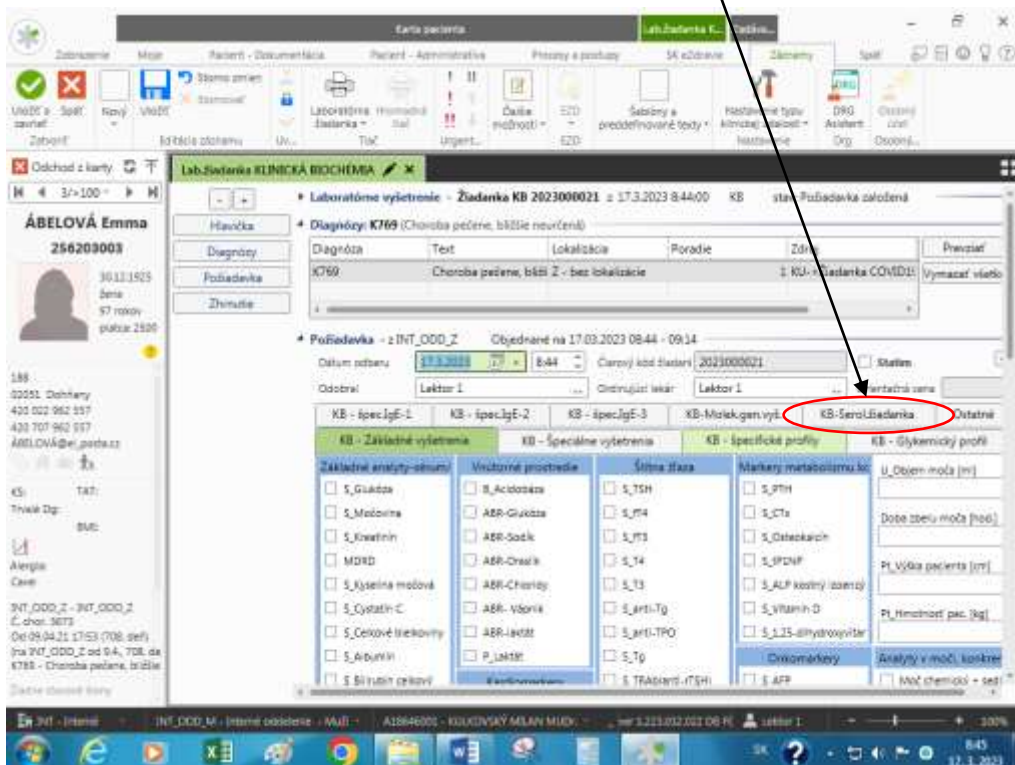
Karta pacienta | Lab.žiadanka K... | Dátov...

Zobrazenie | Moje | Pacient - Dokumentácia | Pacient - Administratíva | Procesy a postupy | SK eZdravie | Záznamy | Späť

Uložiť a zavrieť | Späť | Nový | Uložiť | Storno zmien | Stornovať | Laboratórna žiadanka | Hromadná tlač | Ďalšie možnosti | EZD | Šablóny a preddefinované texty | Nastavenie typu klinickej udalosti | DRG Asistent | Otvoriť | Zatvoriť | Editácia záznamu | Tlač | Urgent... | EZD | Nastavenie | Drg | Osobný...

Odchod z karty
3/>100
ÁBELOVÁ Emma
256203003
30.12.1925
žena
97 rokov
platca: 2500

189
02051 Dohňany
420 022 962 557
420 707 962 557
ABELOVA@ei.posta.cz

KS: | TAT:
Trvalé Dg:
BMI:
Alergie
Cave:
INT_ODD_Z - INT_ODD_Z
Č. chor. 5673
Od 09.04.21 17:53 (708. deň)
(na INT_ODD_Z od 9.4., 708. de
K769 - Choroba pečene, bližšie
Ďalšie otvorené karty

Lab.žiadanka KLINICKÁ BIOCHÉMIA

Hlavička
Diagnózy
Požiadavka
Zhrnutie

Laboratórne vyšetrenie - Žiadanka KB 2023000021 z 17.3.2023 8:44:00 KB stav: Požiadavka založená

Diagnózy: K769 (Choroba pečene, bližšie neurčená)

| Diagnóza | Text | Lokalizácia | Poradie | Zdroj |
|---|---|---|---|---|
| K769 | Choroba pečene, bliž Z - bez lokalizácie | | | 1 KU - Žiadanka COVID19 |

Prevziať
Vymazať všetko

Požiadavka - z INT_ODD_Z Objednané na 17.03.2023 08:44 - 09:14
Dátum odberu 17.3.2023 8:44 Čiarový kód žiadanky 2023000021 Statim
Odobral Lektor 1 Ordinujúci lekár Lektor 1 Mentálna zona

KB - špecIgE-1 | KB - špecIgE-2 | KB - špecIgE-3 | KB-Molek.gen.vyš. | KB-Serol.žiadanka | Ostatné
KB - Základné vyšetrenia | KB - Špeciálne vyšetrenia | KB - Špecifické profily | KB - Glykemický profil

Základné analyty-sérum/ | Vnútorné prostredie | Štítna žľaza | Markery metabolizmu ko
S_Glukóza | B_Acidobáza | S_TSH | S_PTH
S_Močovina | ABR-Glukóza | S_fT4 | S_CTx
S_Kreatinín | ABR-Sodík | S_fT3 | S_Osteokalcín
MDRD | ABR-Draslík | S_T4 | S_P1NP
S_Kyselina močová | ABR-Chloridy | S_T3 | S_ALP kostný izoenzý
S_Cystatín C | ABR- Vápnik | S_anti-Tg | S_Vitamín D
S_Celkové bielkoviny | ABR-laktát | S_anti-TPO | S_1,25-dihydroxyvitar
S_Albumín | P_Laktát | S_Tg | Onkomarkery
S_Bilirubín celkový | Kardiomarkery | S_TRAbianti-rTSH) | S_AFP

U_Objem moču [ml]
Doba zberu moču [hod.]
Pt_Výška pacienta [cm]
Pt_Hmotnosť pac. [kg]
Analyty v moči, konkrem
Moč chemicky + sedi

INT - Interné | INT_ODD_M - Interné oddelenie - Muži | A18646001 - KULKOVSKÝ MILAN MUDr. | ver 1.223.032.022 DB FE | Lektor 1 | 100%

SK 8:45 17.3.2023